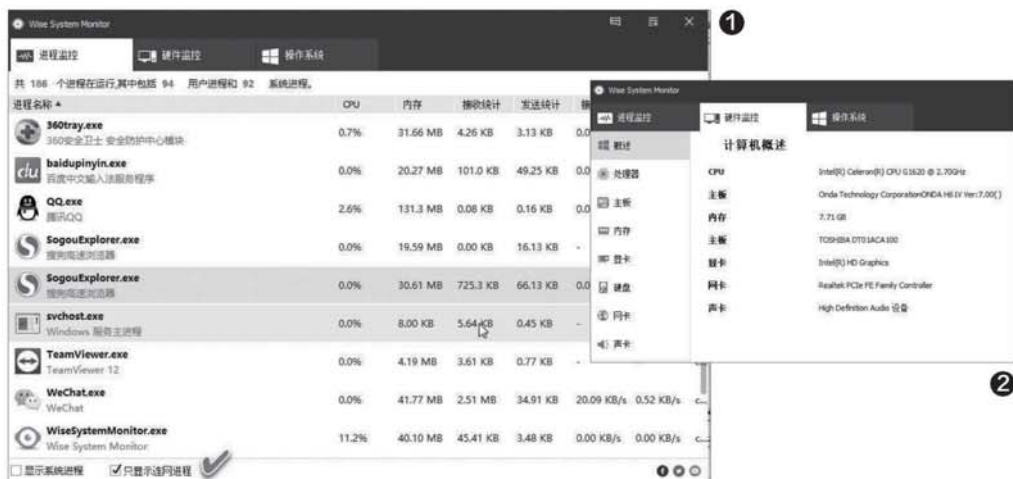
Wise System Monitor

进程监控 硬件监控 操作系统

共 186 个进程在运行,其中包括 94 用户进程和 92 系统进程。

| 进程名称 ▲ | CPU | 内存 | 接收统计 | 发送统计 | 接 |
|---|---|---|---|---|---|
| 360tray.exe 360安全卫士 安全防护中心模块 | 0.7% | 31.66 MB | 4.26 KB | 3.13 KB | 0.0 |
| baidupinyin.exe 百度中文输入法服务程序 | 0.0% | 20.27 MB | 101.0 KB | 49.25 KB | 0.0 |
| QQ.exe 腾讯QQ | 2.6% | 131.3 MB | 0.08 KB | 0.16 KB | 0.0 |
| SogouExplorer.exe 搜狗高速浏览器 | 0.0% | 19.59 MB | 0.00 KB | 16.13 KB | - |
| SogouExplorer.exe 搜狗高速浏览器 | 0.0% | 30.61 MB | 725.3 KB | 66.13 KB | 0.0 |
| svchost.exe Windows 服务主进程 | 0.0% | 8.00 KB | 5.64 KB | 0.45 KB | - |
| TeamViewer.exe TeamViewer 12 | 0.0% | 4.19 MB | 3.61 KB | 0.77 KB | - |
| WeChat.exe WeChat | 0.0% | 41.77 MB | 2.51 MB | 34.91 KB | 20.09 KB/s 0.52 KB/s |
| WiseSystemMonitor.exe Wise System Monitor | 11.2% | 40.10 MB | 45.41 KB | 3.48 KB | 0.00 KB/s 0.00 KB/s |

☐显示系统进程 ☑只显示连网进程

Wise System Monitor

进程监控 硬件监控 操作系统

概述
处理器
主板
内存
显卡
硬盘
网卡
声卡

计算机概述

| CPU | Intel(R) Celeron(R) CPU G1620 @ 2.70GHz |
|---|---|
| 主板 | Onda Technology CorporationONDA H61V Ver:7.00( ) |
| 内存 | 7.71 GB |
| 主板 | TOSHIBA DT01ACA100 |
| 显卡 | Intel(R) HD Graphics |
| 网卡 | Realtek PCIe FE Family Controller |
| 声卡 | High Definition Audio 设备 |

❶
❷